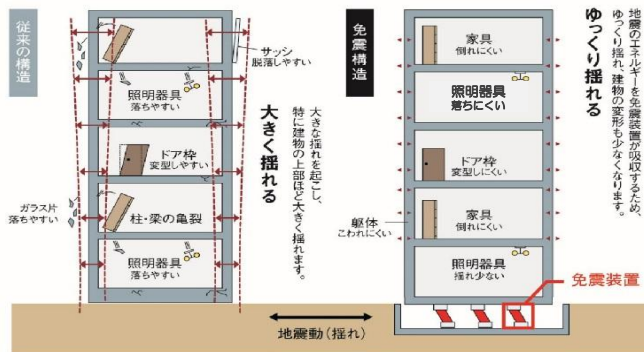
従来の構造

サッシ
脱落しやすい

照明器具
落ちやすい

ドア枠
変型しやすい

ガラス片
落ちやすい

柱・梁の亀裂

照明器具
落ちやすい

大きく揺れる

大きな揺れを起こし、特に建物の上部ほど大きく揺れます。

免震構造

家具
倒れにくい

照明器具
落ちにくい

ドア枠
変型しにくい

躯体
こわれにくい

家具
倒れにくい

照明器具
揺れ少ない

ゆっくり揺れる

地震のエネルギーを免震装置が吸収するため、ゆっくり揺れ、建物の変形も少なくなります。

免震装置

地震動（揺れ）